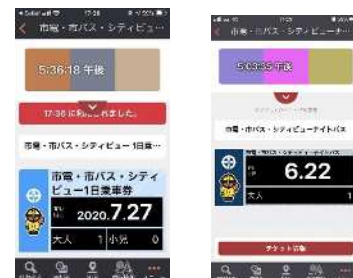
市電・市バス・シティビュー

5:36:18 午後

17:36 に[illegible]れました。

市電・市バス・シティビュー 1日乗…

市電・市バス・シティビュー1日乗車券

2020.7.27

大人 1 小児 0

市電・市バス・シティビュー・ナ…

5:03:35 午後

市電・市バス・シティビューナイトバス

6.22

大人 1

チケット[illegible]